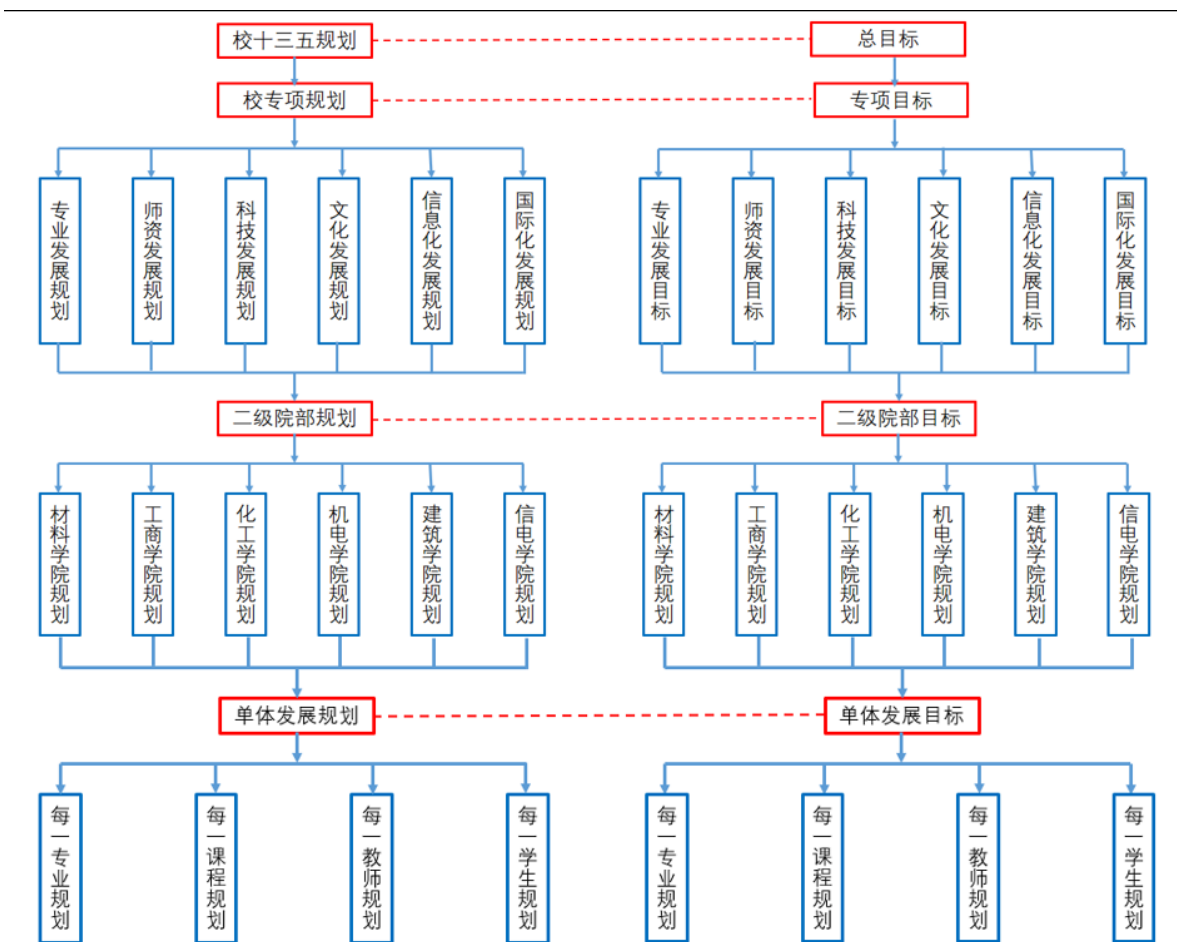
校十三五规划
总目标
校专项规划
专项目标
专业发展规划
师资发展规划
科技发展规划
文化发展规划
信息化发展规划
国际化发展规划
专业发展目标
师资发展目标
科技发展目标
文化发展目标
信息化发展目标
国际化发展目标
二级院部规划
二级院部目标
材料学院规划
工商学院规划
化工学院规划
机电学院规划
建筑学院规划
信电学院规划
材料学院规划
工商学院规划
化工学院规划
机电学院规划
建筑学院规划
信电学院规划
单体发展规划
单体发展目标
每一专业规划
每一课程规划
每一教师规划
每一学生规划
每一专业规划
每一课程规划
每一教师规划
每一学生规划